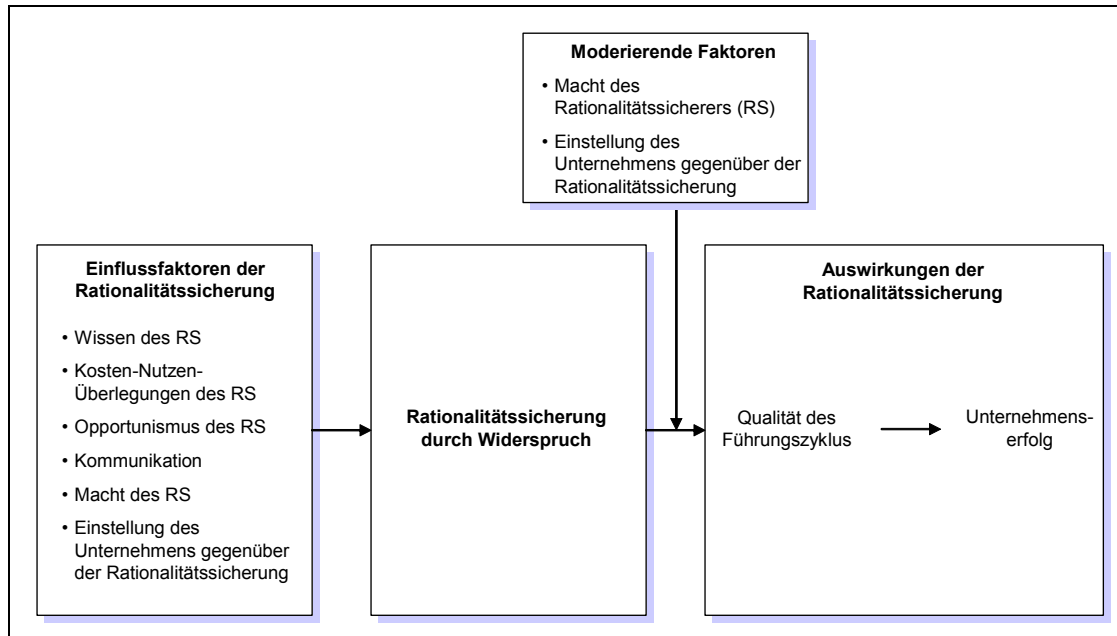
Moderierende Faktoren

• Macht des Rationalitätssicherers (RS)

• Einstellung des Unternehmens gegenüber der Rationalitätssicherung

Einflussfaktoren der Rationalitätssicherung

• Wissen des RS

• Kosten-Nutzen-Überlegungen des RS

• Opportunismus des RS

• Kommunikation

• Macht des RS

• Einstellung des Unternehmens gegenüber der Rationalitätssicherung

Rationalitätssicherung durch Widerspruch

Auswirkungen der Rationalitätssicherung

Qualität des Führungszyklus

Unternehmenserfolg